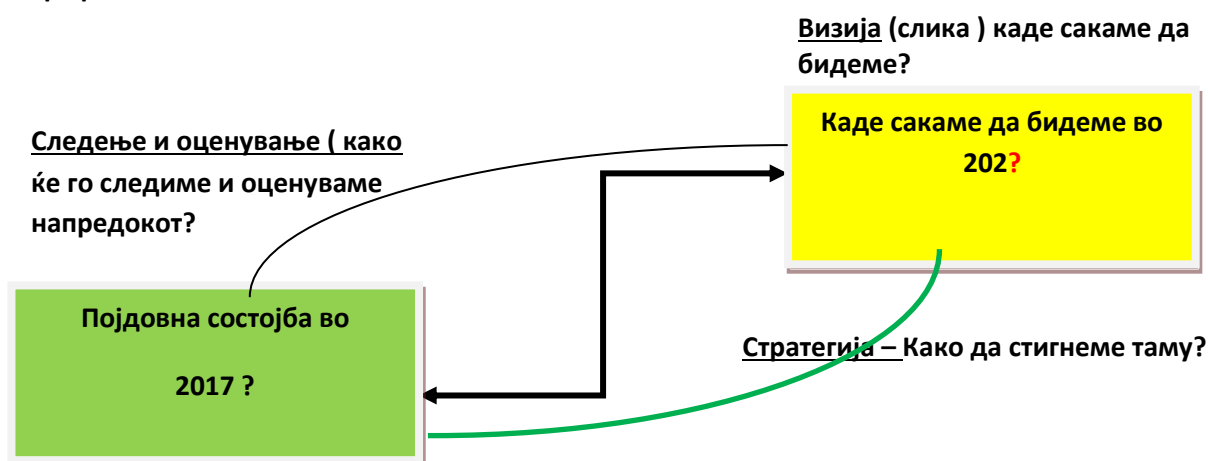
Визија (слика ) каде сакаме да бидеме?

Каде сакаме да бидеме во 202?

Следење и оценување ( како ќе го следиме и оценуваме напредокот?

Појдовна состојба во 2017 ?

Стратегија – Како да стигнеме таму?